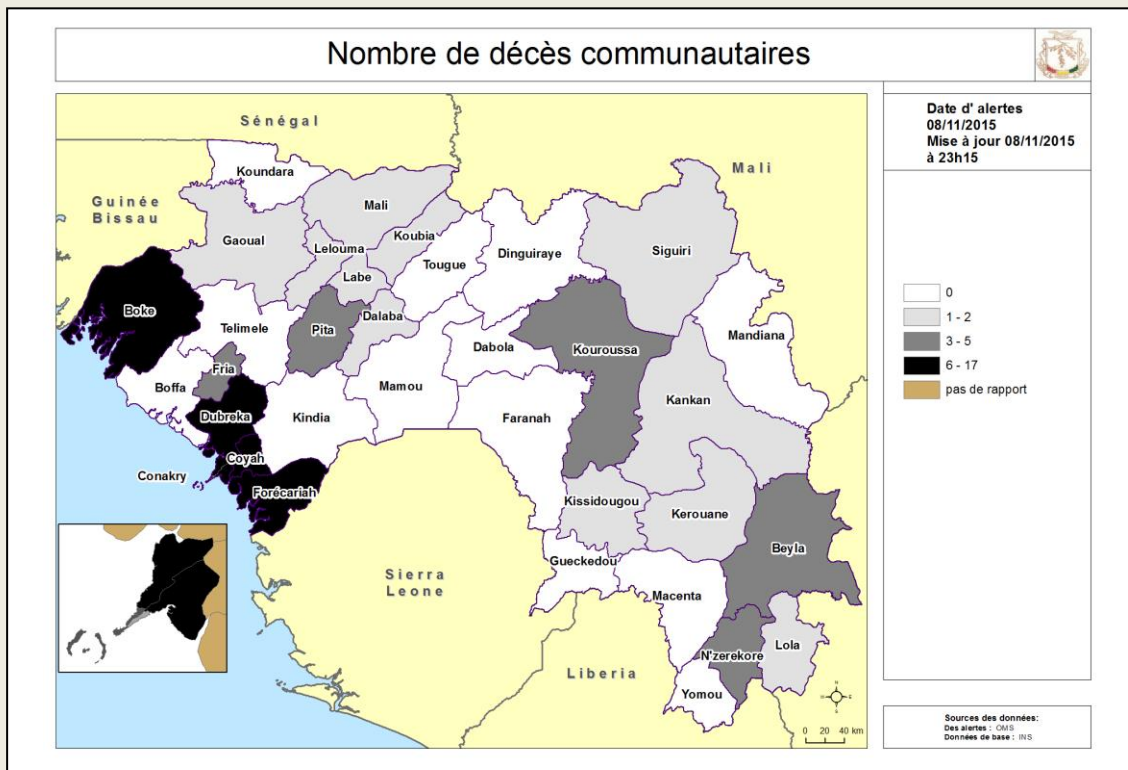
Nombre de décès communautaires

Date d' alertes
08/11/2015
Mise à jour 08/11/2015
à 23h15

0
1 - 2
3 - 5
6 - 17
pas de rapport

Sénégal
Mali
Guinée Bissau
Koundara
Mali
Gaoual
Lelouma
Koubia
Labe
Tougue
Dinguiraye
Siguiri
Boke
Telimele
Pita
Dalaba
Dabola
Kouroussa
Mandiana
Fria
Boffa
Mamou
Kankan
Dubreka
Kindia
Faranah
Coyah
Conakry
Forécariah
Kissidougou
Kerouane
Beyla
Gueckedou
Sierra Leone
Macenta
Lola
N'zerekore
Liberia
Yomou
0 20 40 km

Sources des données:
Des alertes : OMS
Données de base : INS